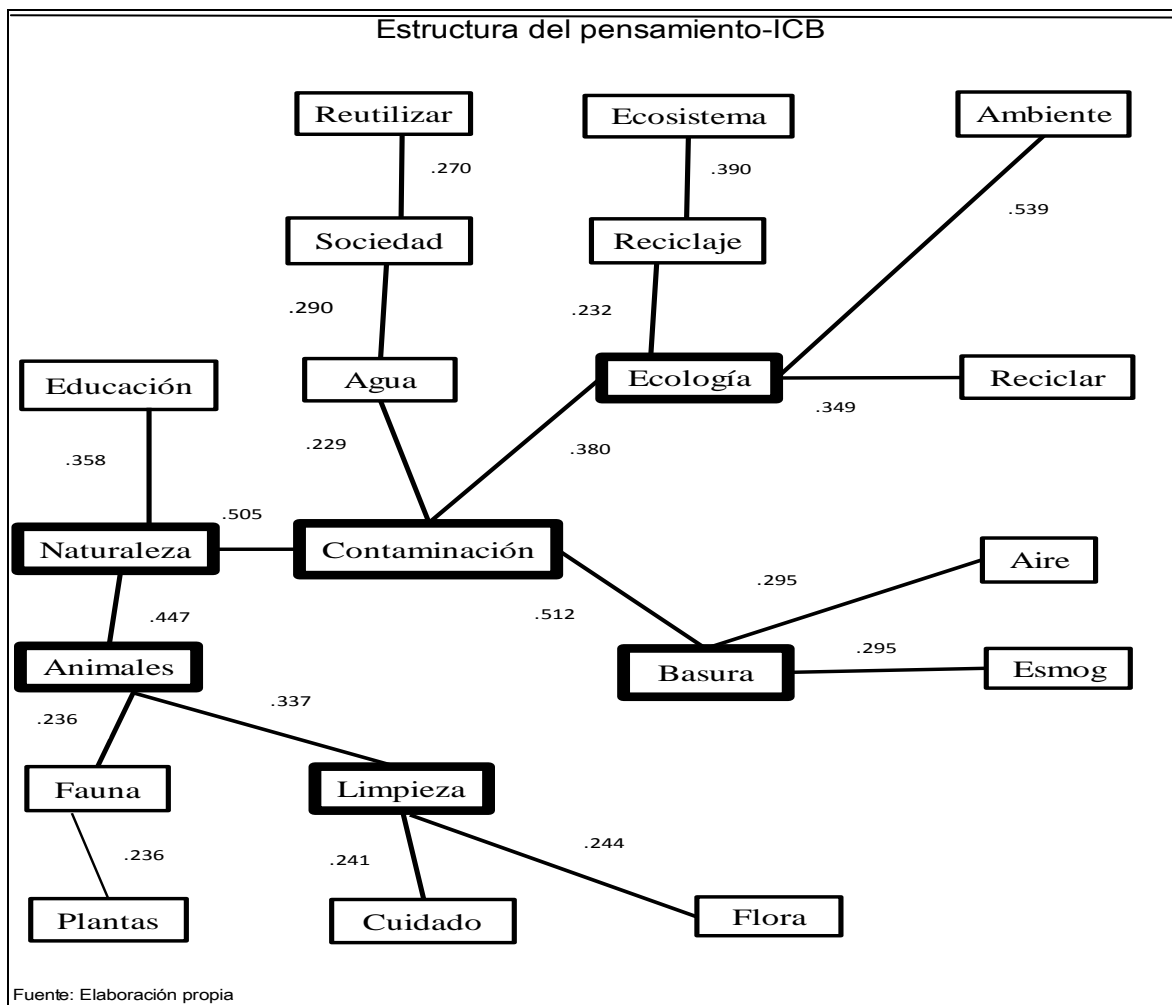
Estructura del pensamiento-ICB

Reutilizar
.270
Sociedad
.290
Agua
.229

Ecosistema
.390
Reciclaje
.232
Ecología

Ambiente
.539

Reciclar
.349
.380

Educación
.358
Naturaleza
.505
Contaminación

Aire
.295
.512
Basura
.295
Esmog

.447
Animales
.337
.236
Fauna
.236
Plantas

Limpieza
.241
Cuidado
.244
Flora

Fuente: Elaboración propia